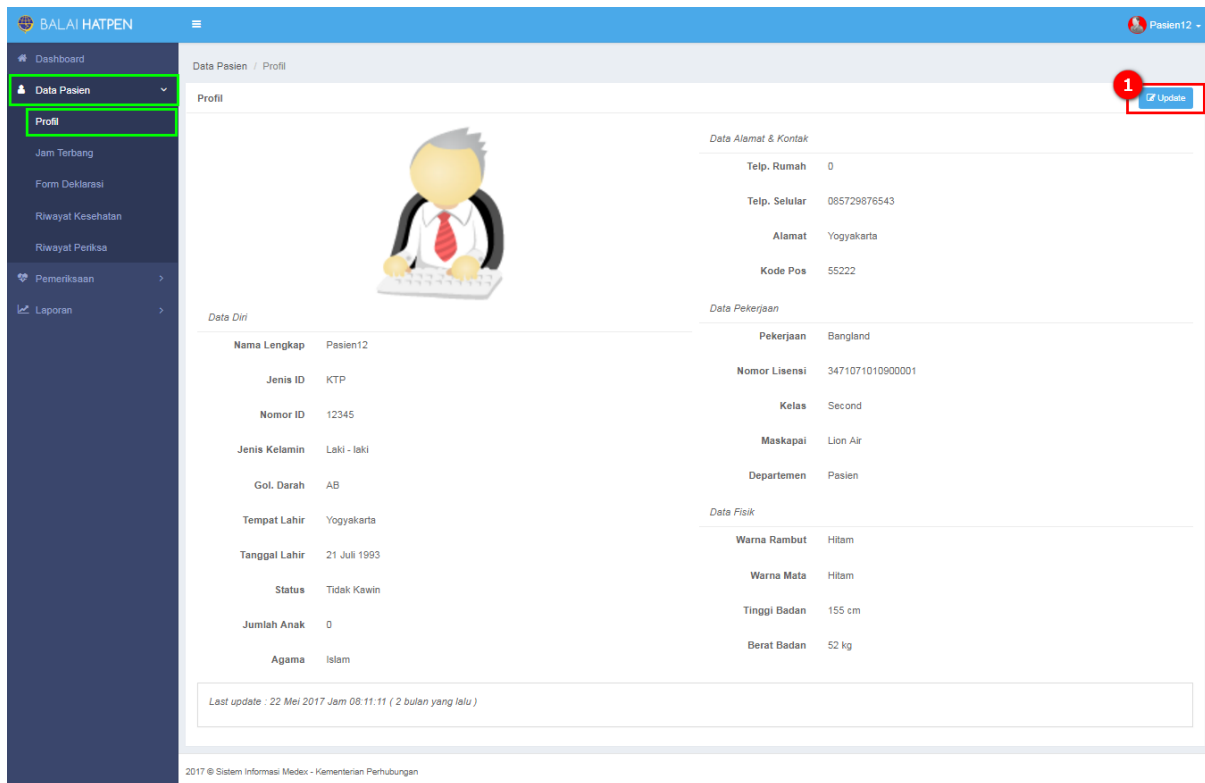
BALAI HATPEN

Pasien12

Dashboard
Data Pasien
Profil
Jam Terbang
Form Deklarasi
Riwayat Kesehatan
Riwayat Periksa
Pemeriksaan
Laporan

Data Pasien / Profil

Profil

1

Update

Data Diri

| | |
|---|---|
| Nama Lengkap | Pasien12 |
| Jenis ID | KTP |
| Nomor ID | 12345 |
| Jenis Kelamin | Laki - laki |
| Gol. Darah | AB |
| Tempat Lahir | Yogyakarta |
| Tanggal Lahir | 21 Juli 1993 |
| Status | Tidak Kawin |
| Jumlah Anak | 0 |
| Agama | Islam |

Data Alamat & Kontak

| | |
|---|---|
| Telp. Rumah | 0 |
| Telp. Selular | 085729876543 |
| Alamat | Yogyakarta |
| Kode Pos | 55222 |

Data Pekerjaan

| | |
|---|---|
| Pekerjaan | Bangland |
| Nomor Lisensi | 3471071010900001 |
| Kelas | Second |
| Maskapai | Lion Air |
| Departemen | Pasien |

Data Fisik

| | |
|---|---|
| Warna Rambut | Hitam |
| Warna Mata | Hitam |
| Tinggi Badan | 155 cm |
| Berat Badan | 52 kg |

Last update : 22 Mei 2017 Jam 08:11:11 ( 2 bulan yang lalu )

2017 © Sistem Informasi Medex - Kementerian Perhubungan